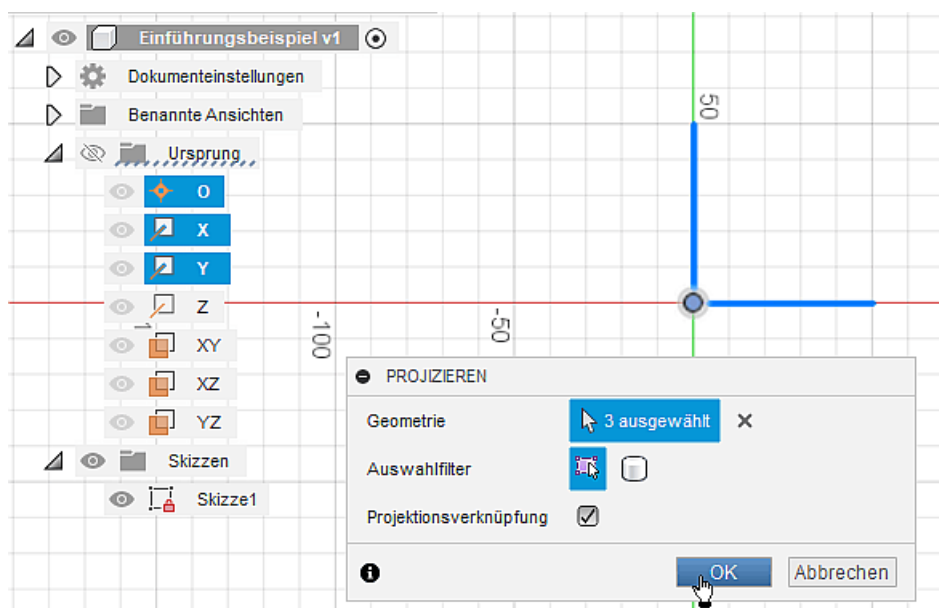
Einführungsbeispiel v1
Dokumenteinstellungen
Benannte Ansichten
Ursprung
O
X
Y
Z
XY
XZ
YZ
Skizzen
Skizze1

50
-100
-50

PROJIZIEREN
Geometrie
3 ausgewählt
Auswahlfilter
Projektionsverknüpfung
OK
Abbrechen